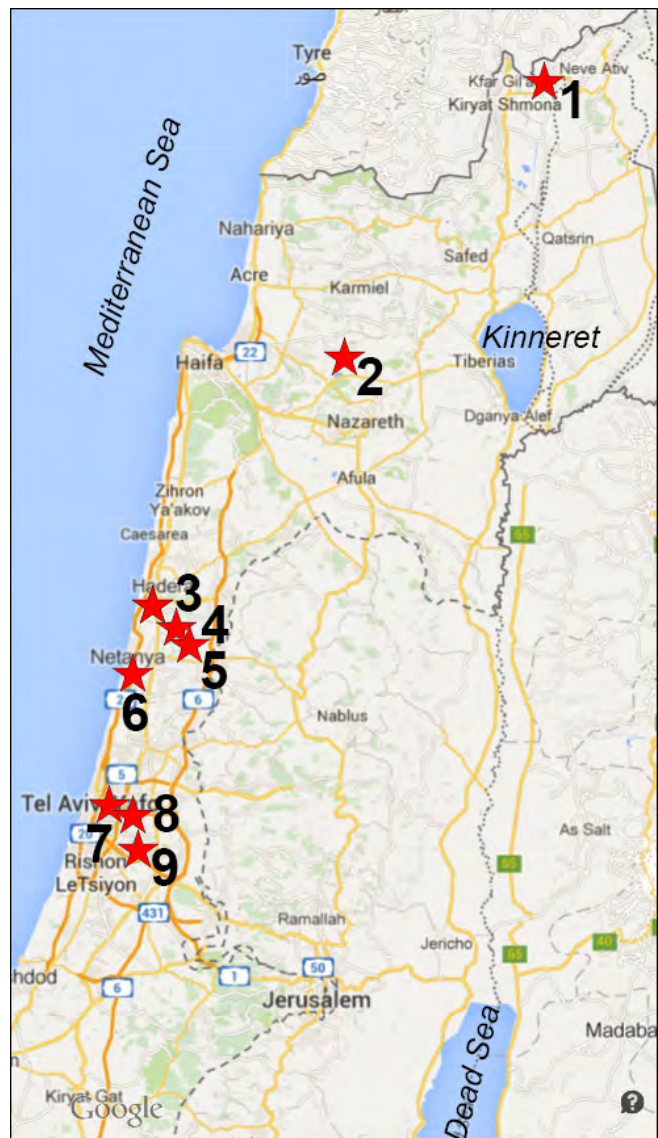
Tyre
صور
Kfar Gil
Neve Ativ
Kiryat Shmona
1
Mediterranean Sea
Nahariya
Qatsrin
Safed
Acre
Karmiel
Kinneret
Haifa
22
2
Tiberias
Nazareth
Dganya Alef
Afula
Zihron Ya'akov
Caesarea
65
Hader
3
4
Netanya
5
6
2
6
Nablus
5
Tel Aviv-Yafo
8
7
20
As Salt
Rishon LeTsiyon
9
65
431
Ramallah
Jericho
65
40
1
50
hdod
6
Jerusalem
Madaba
Dead Sea
Kiryat Gat
Google
?